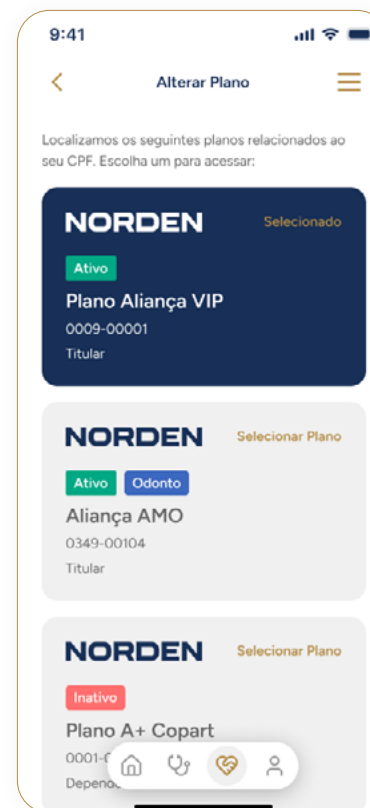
9:41

Alterar Plano

Localizamos os seguintes planos relacionados ao seu CPF. Escolha um para acessar:

NORDEN
Selecionado
Ativo
Plano Aliança VIP
0009-00001
Titular

NORDEN
Selecionar Plano
Ativo
Odonto
Aliança AMO
0349-00104
Titular

NORDEN
Selecionar Plano
Inativo
Plano A+ Copart
0001-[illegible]
Depen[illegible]